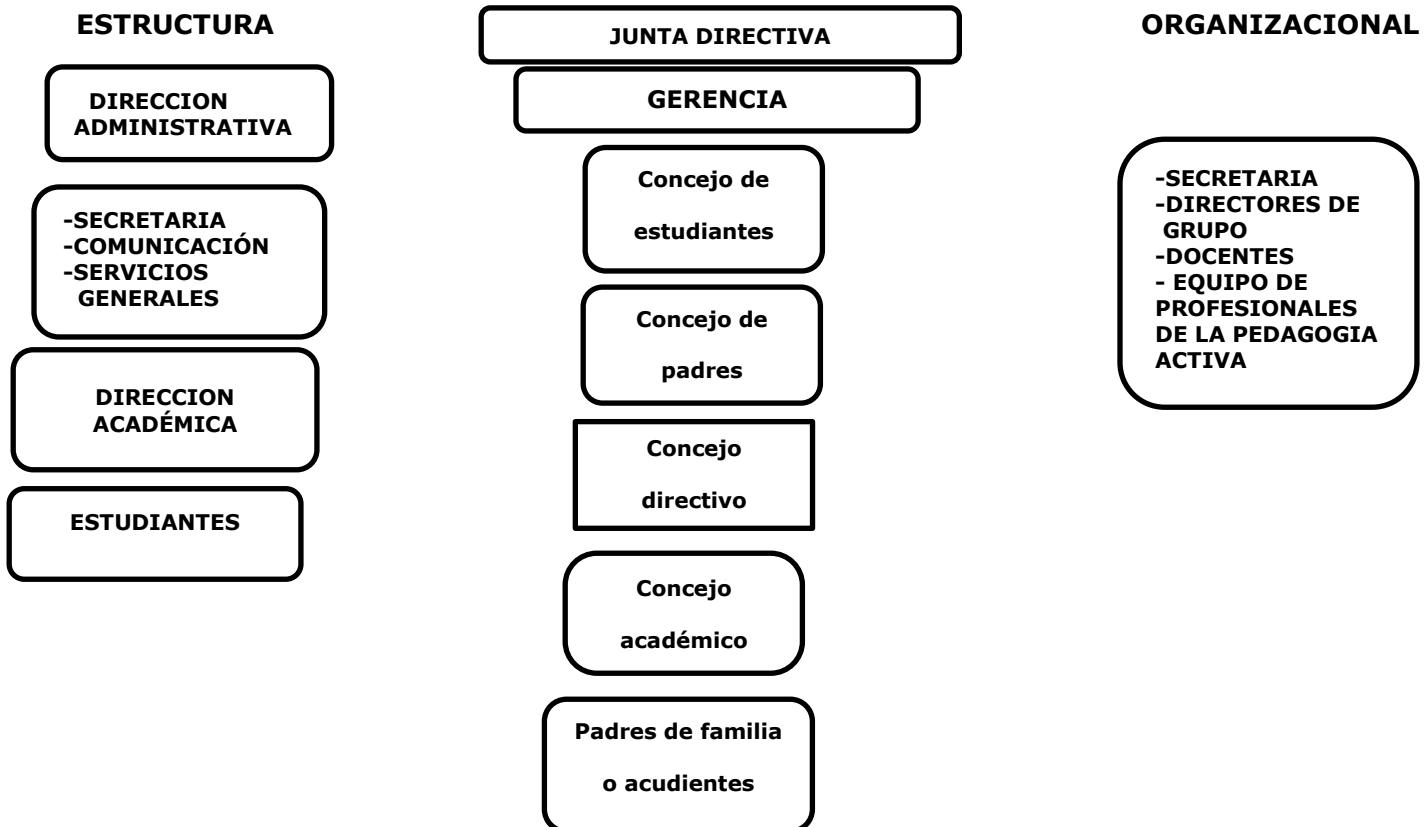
ESTRUCTURA

JUNTA DIRECTIVA

ORGANIZACIONAL

DIRECCION ADMINISTRATIVA

GERENCIA

Concejo de estudiantes

-SECRETARIA
-DIRECTORES DE GRUPO
-DOCENTES
- EQUIPO DE PROFESIONALES DE LA PEDAGOGIA ACTIVA

-SECRETARIA
-COMUNICACIÓN
-SERVICIOS GENERALES

Concejo de padres

DIRECCION ACADÉMICA

Concejo directivo

ESTUDIANTES

Concejo académico

Padres de familia o acudientes